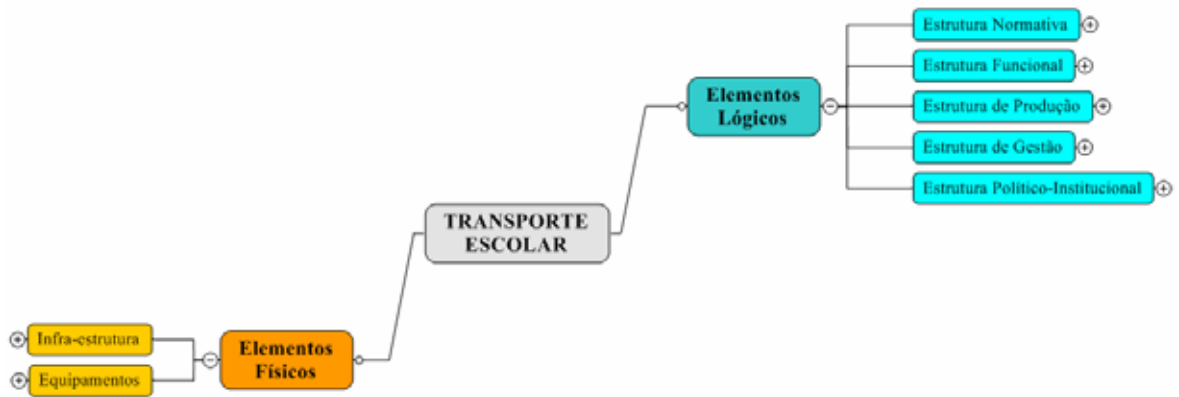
TRANSPORTE ESCOLAR

Elementos Lógicos

Estrutura Normativa

Estrutura Funcional

Estrutura de Produção

Estrutura de Gestão

Estrutura Político-Institucional

Elementos Físicos

Infra-estrutura

Equipamentos